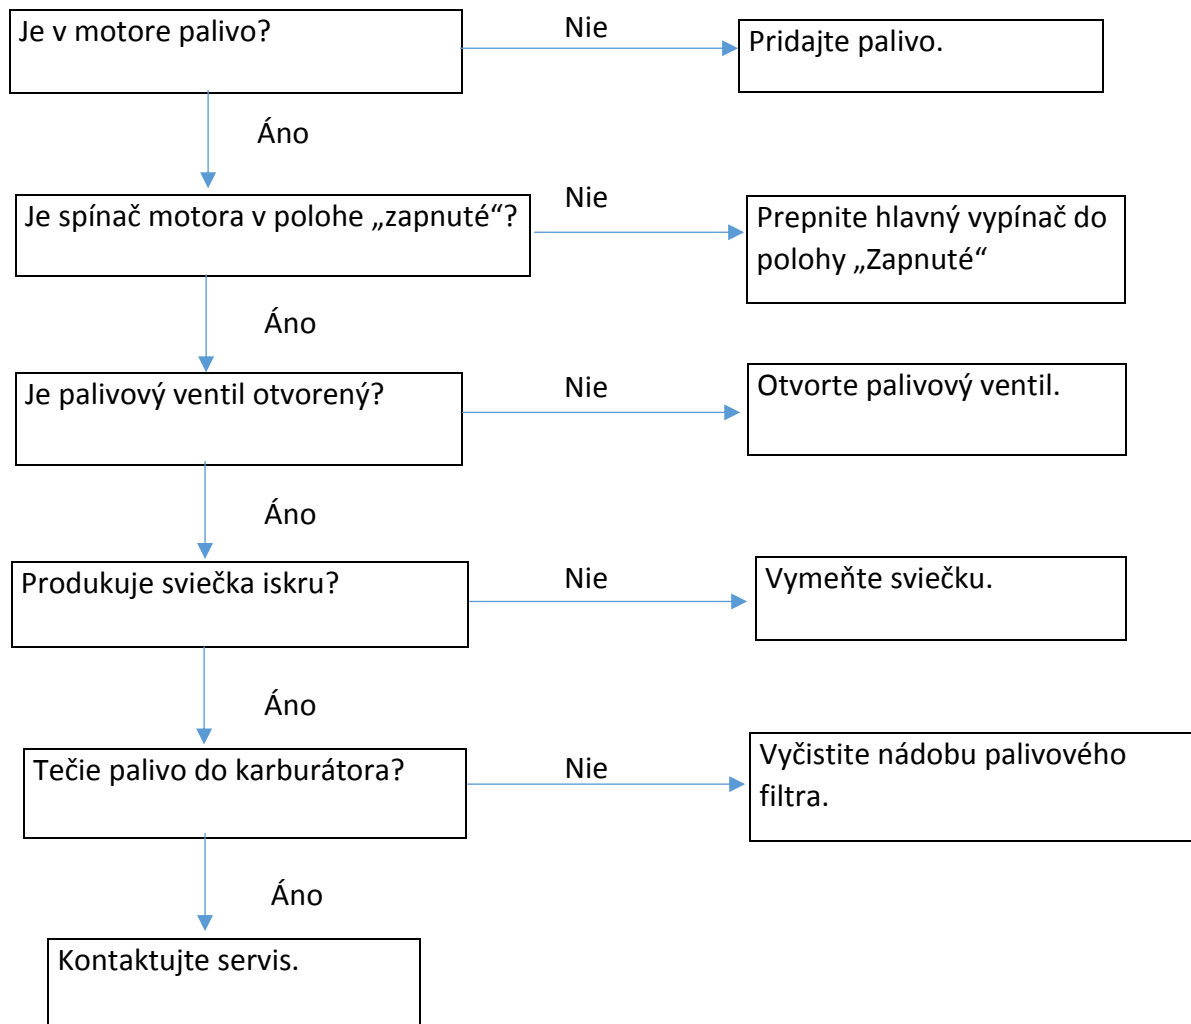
Je v motore palivo?

Nie

Pridajte palivo.

Áno

Je spínač motora v polohe „zapnuté“?

Nie

Prepnite hlavný vypínač do polohy „Zapnuté“

Áno

Je palivový ventil otvorený?

Nie

Otvorte palivový ventil.

Áno

Produkuje sviečka iskru?

Nie

Vymeňte sviečku.

Áno

Tečie palivo do karburátora?

Nie

Vyčistite nádobu palivového filtra.

Áno

Kontaktujte servis.